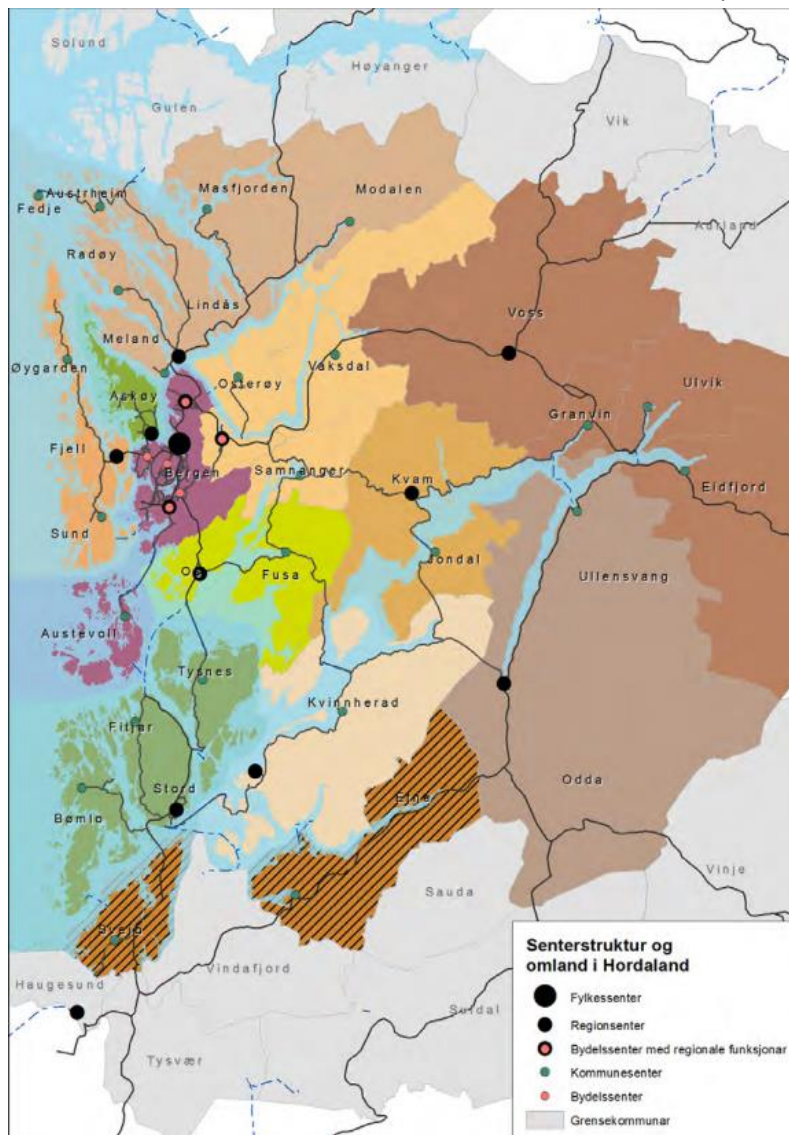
Solund
Høyanger
Gulen
Vik
Austrheim
Fedje
Masfjorden
Modalen
Aurland
Radøy
Lindås
Meland
Voss
Øygarden
Osterøy
Vaksdal
Askøy
Ulvik
Granvin
Fjell
Bergen
Samnanger
Kvam
Eidfjord
Sund
Jondal
Os
Fusa
Ullensvang
Austevoll
Tysnes
Kvinnherad
Fitjar
Stord
Etne
Odda
Bømlo
Vinje
Sauda
Sveio
Vindafjord
Haugesund
Suldal
Tysvær

Senterstruktur og omland i Hordaland
Fylkessenter
Regionsenter
Bydelssenter med regionale funksjonar
Kommunesenter
Bydelssenter
Grensekommunar